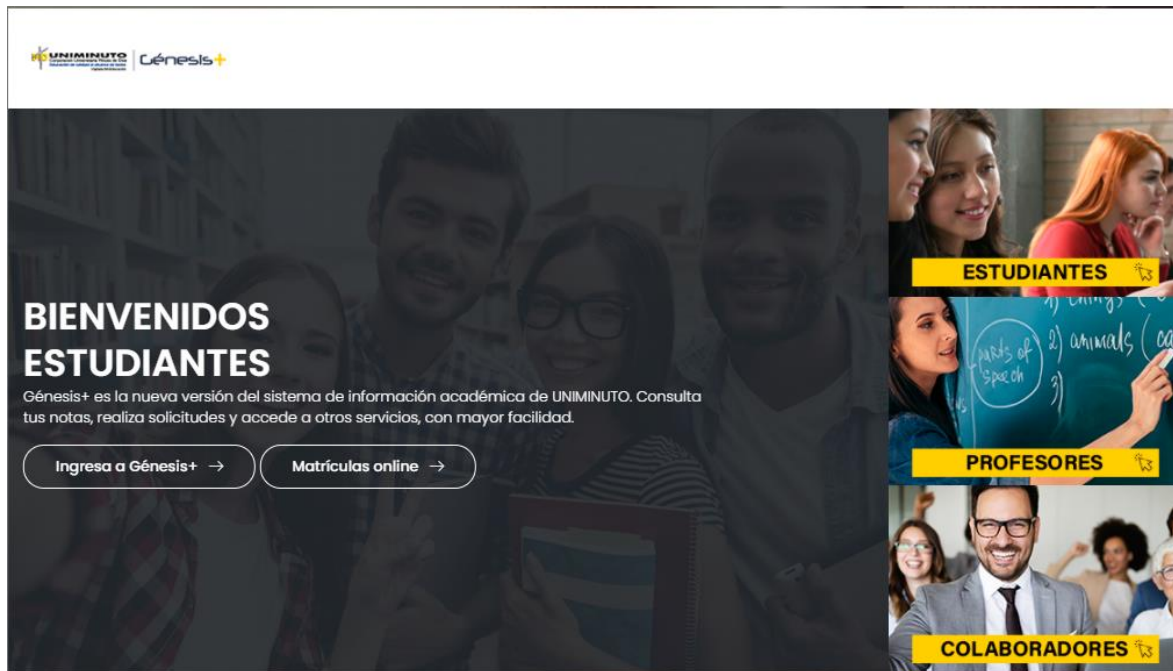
UNIMINUTO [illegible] | Génesis+

BIENVENIDOS ESTUDIANTES

Génesis+ es la nueva versión del sistema de información académica de UNIMINUTO. Consulta tus notas, realiza solicitudes y accede a otros servicios, con mayor facilidad.

Ingresa a Génesis+ →

Matrículas online →

ESTUDIANTES

PROFESORES

parts of speech 2) animals 3)

COLABORADORES